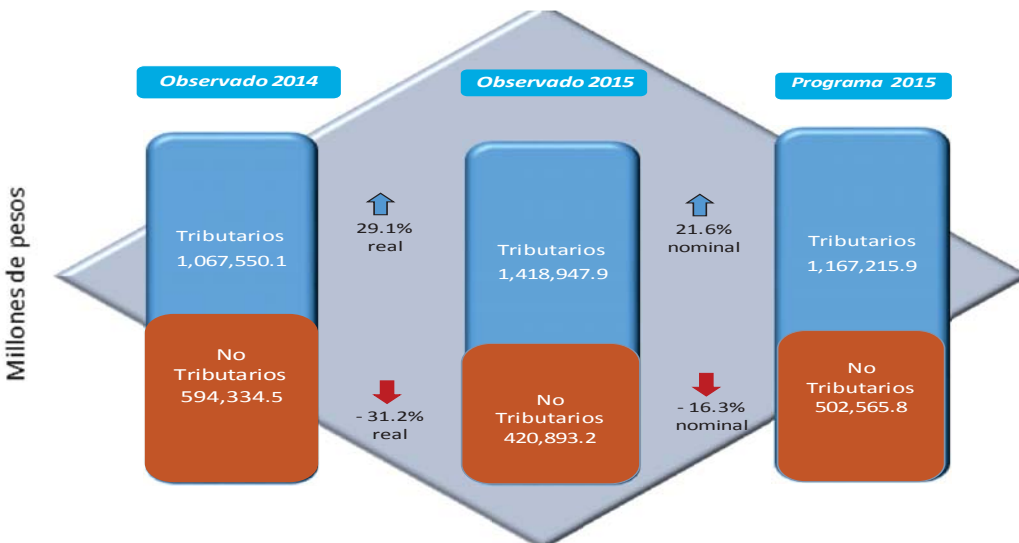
Millones de pesos

Observado 2014

Tributarios
1,067,550.1

No
Tributarios
594,334.5

29.1%
real

- 31.2%
real

Observado 2015

Tributarios
1,418,947.9

No
Tributarios
420,893.2

21.6%
nominal

- 16.3%
nominal

Programa 2015

Tributarios
1,167,215.9

No
Tributarios
502,565.8